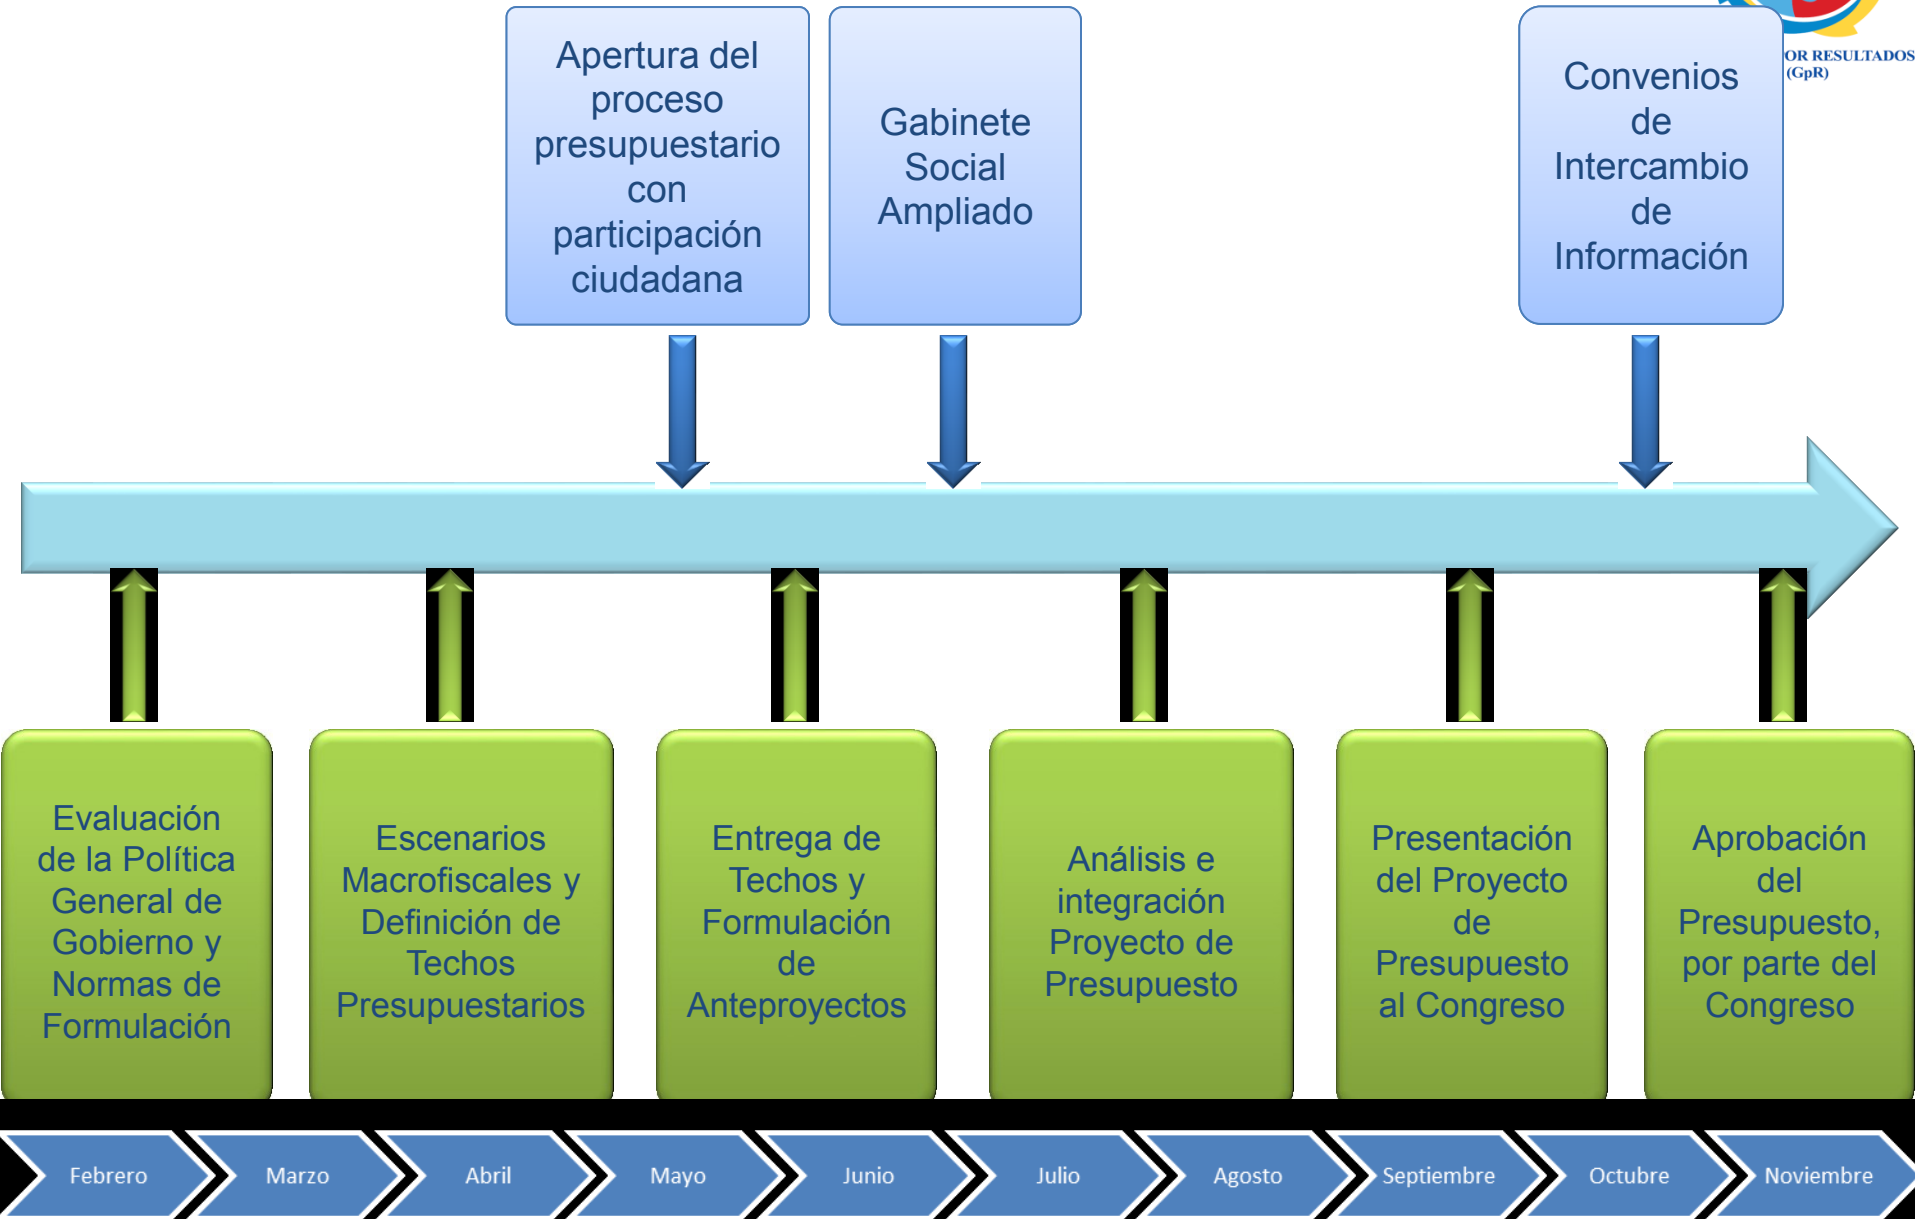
Apertura del proceso presupuestario con participación ciudadana

Gabinete Social Ampliado

Convenios de Intercambio de Información

OR RESULTADOS (GpR)

Evaluación de la Política General de Gobierno y Normas de Formulación

Escenarios Macrofiscales y Definición de Techos Presupuestarios

Entrega de Techos y Formulación de Anteproyectos

Análisis e integración Proyecto de Presupuesto

Presentación del Proyecto de Presupuesto al Congreso

Aprobación del Presupuesto, por parte del Congreso

Febrero Marzo Abril Mayo Junio Julio Agosto Septiembre Octubre Noviembre